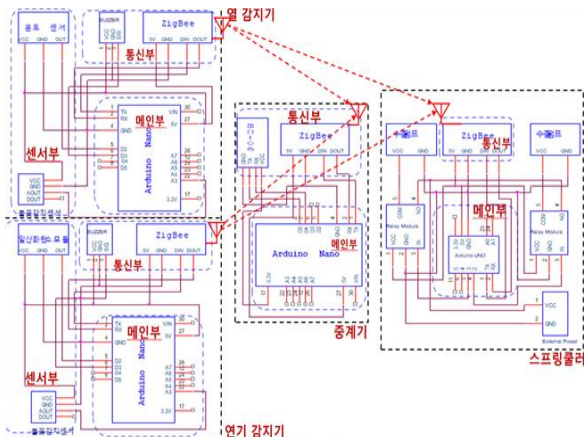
열 감지기

온도 센서
VCC GND OUT

BUZZER

ZigBee
5V GND DIN DOUT

통신부

메인부

센서부

Arduino Nano

VCC GND AOUT DOUT

일산화탄소 모듈

BUZZER

ZigBee
5V GND DIN DOUT

통신부

메인부

센서부

Arduino Nano

VCC GND AOUT DOUT

연기 감지기

통신부

ZigBee
5V GND DIN DOUT

메인부

Arduino Nano

중계기

수중펌프
VCC GND

ZigBee
5V GND DIN DOUT

통신부

수중펌프
VCC GND

메인부

Relay Module

Arduino UNO

Relay Module

External Power

스프링클러